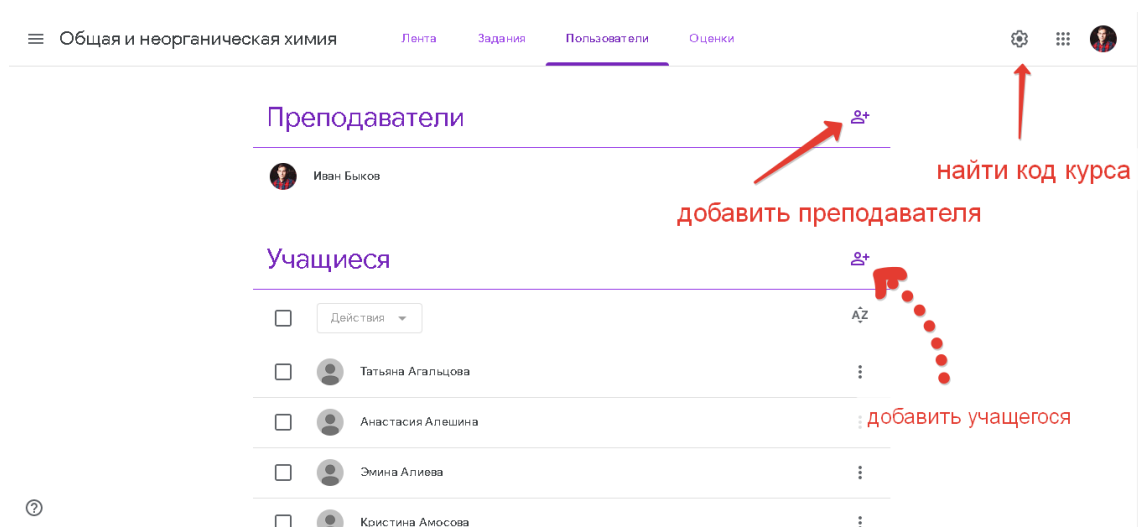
Общая и неорганическая химия

Лента Задания Пользователи Оценки

Преподаватели

найти код курса

Иван Быков

добавить преподавателя

Учащиеся

Действия

AZ

Татьяна Агальцова

Анастасия Алешина

добавить учащегося

Эмина Алиева

Кристина Амосова

?